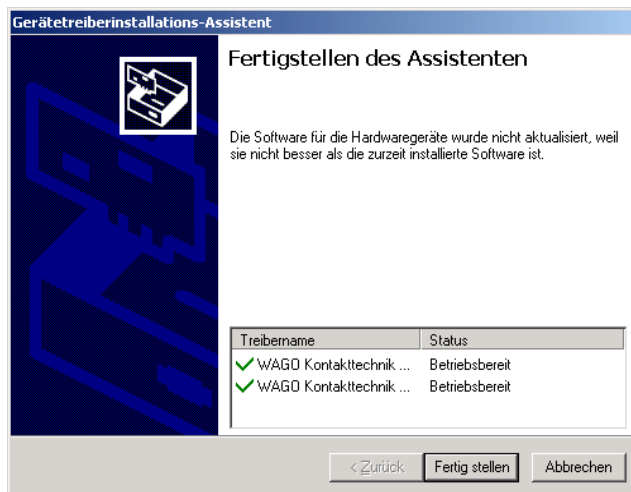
Gerätetreiberinstallations-Assistent

Fertigstellen des Assistenten

Die Software für die Hardwaregeräte wurde nicht aktualisiert, weil sie nicht besser als die zurzeit installierte Software ist.

| Treibername | Status |
|---|---|
| WAGO Kontakttechnik ... | Betriebsbereit |
| WAGO Kontakttechnik ... | Betriebsbereit |

< Zurück | Fertig stellen | Abbrechen